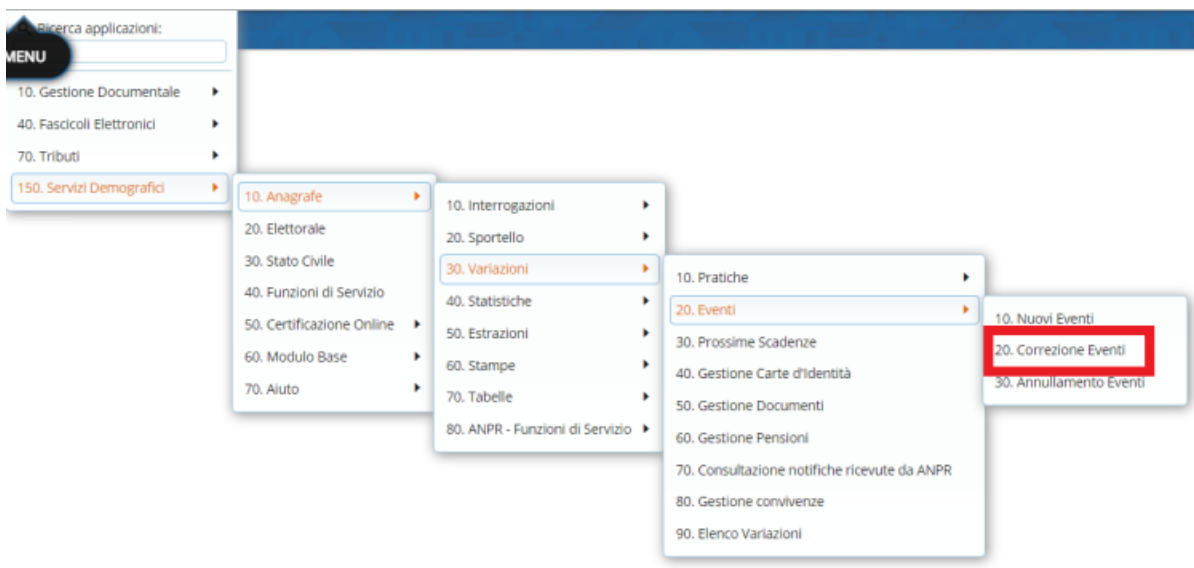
Ricerca applicazioni:
MENU
10. Gestione Documentale
40. Fascicoli Elettronici
70. Tributi
150. Servizi Demografici

10. Anagrafe
20. Elettorale
30. Stato Civile
40. Funzioni di Servizio
50. Certificazione Online
60. Modulo Base
70. Aiuto

10. Interrogazioni
20. Sportello
30. Variazioni
40. Statistiche
50. Estrazioni
60. Stampe
70. Tabelle
80. ANPR - Funzioni di Servizio

10. Pratiche
20. Eventi
30. Prossime Scadenze
40. Gestione Carte d'Identità
50. Gestione Documenti
60. Gestione Pensioni
70. Consultazione notifiche ricevute da ANPR
80. Gestione convivenze
90. Elenco Variazioni

10. Nuovi Eventi
20. Correzione Eventi
30. Annullamento Eventi